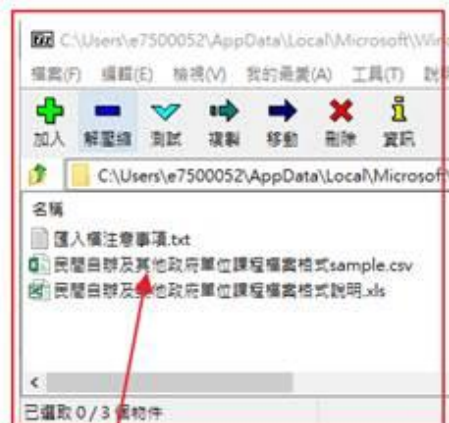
7z C:\Users\e7500052\AppData\Local\Microsoft\Win

檔案(F) 編輯(E) 檢視(V) 我的最愛(A) 工具(T) 說明

加入 解壓縮 測試 複製 移動 刪除 資訊

C:\Users\e7500052\AppData\Local\Microsoft\

名稱

匯入檔注意事項.txt

民間自辦及其他政府單位課程檔案格式sample.csv

民間自辦及其他政府單位課程檔案格式說明.xls

已選取 0 / 3 個物件